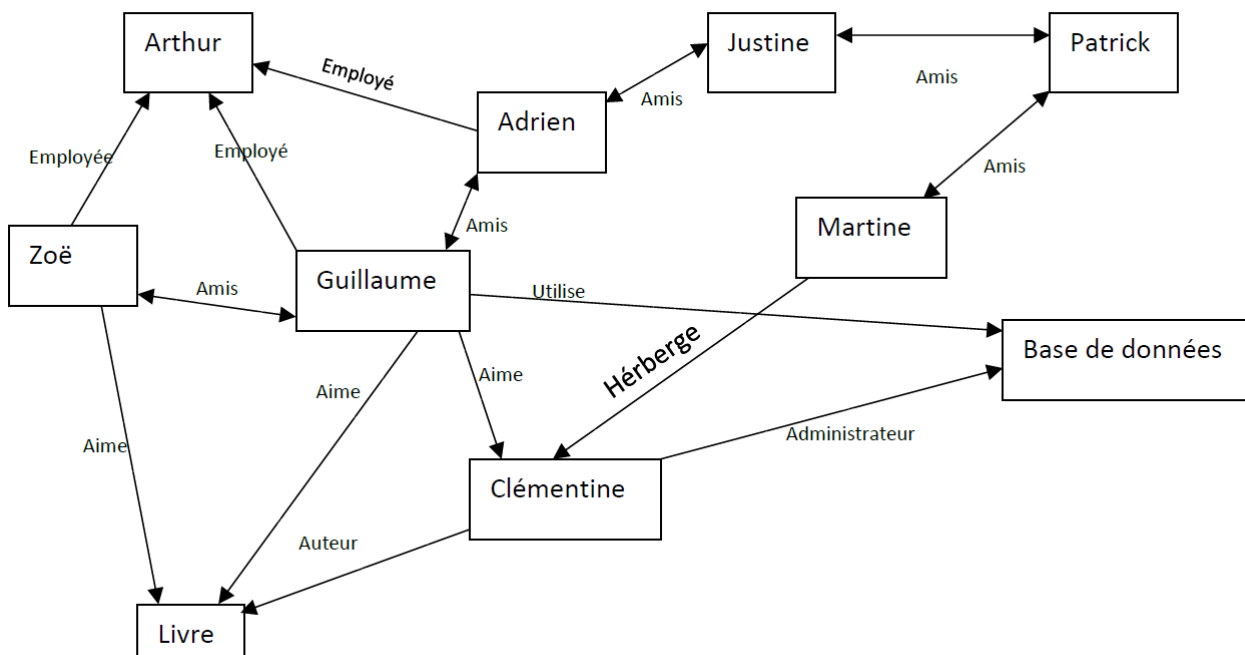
Arthur

Employé

Justine

Patrick

Amis

Amis

Adrien

Employée

Employé

Amis

Amis

Martine

Zoë

Amis

Guillaume

Utilise

Base de données

Aime

Aime

Hérberge

Aime

Administrateur

Clémentine

Auteur

Livre